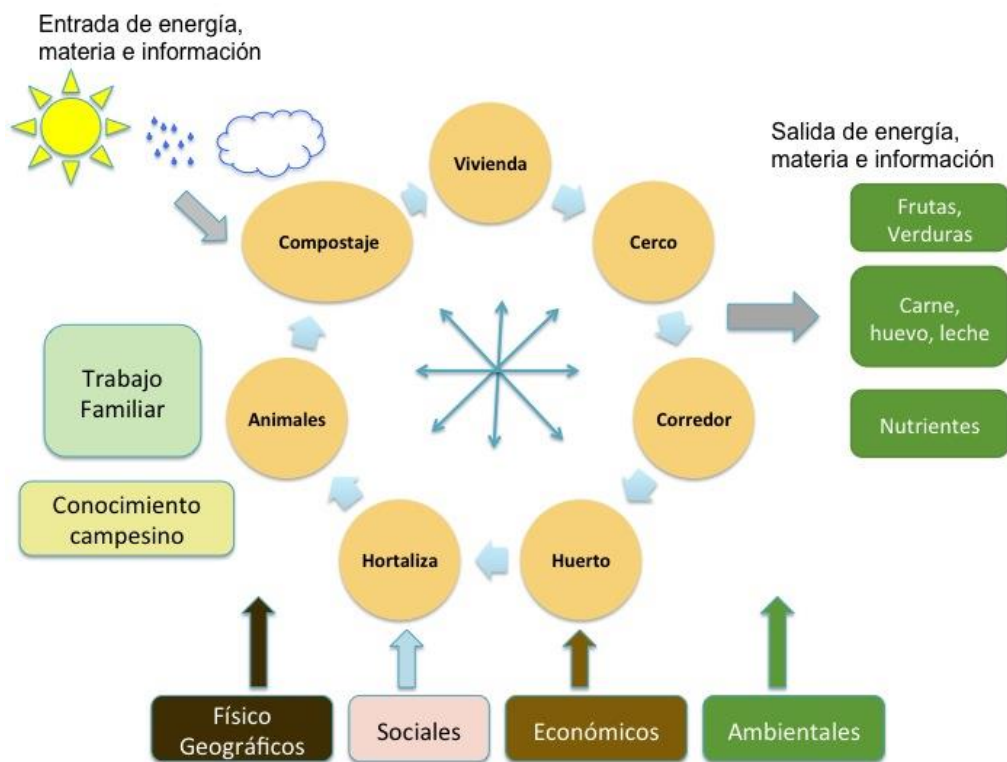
Entrada de energía, materia e información

Salida de energía, materia e información

Vivienda

Compostaje

Cerco

Corredor

Huerto

Hortaliza

Animales

Frutas, Verduras

Carne, huevo, leche

Nutrientes

Trabajo Familiar

Conocimiento campesino

Físico Geográficos

Sociales

Económicos

Ambientales